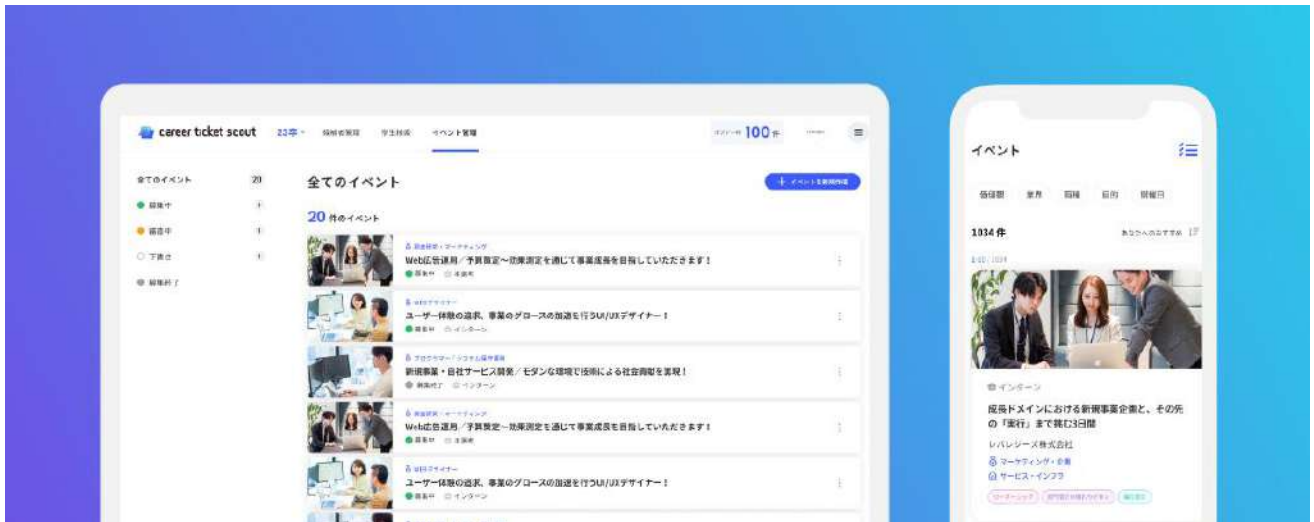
career ticket scout 23卒 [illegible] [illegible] イベント管理 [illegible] 100件

全てのイベント 20
● 募集中
● 審査中
○ 下書き
● 募集終了

全てのイベント
+ イベントを新規作成

20 件のイベント

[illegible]・マーケティング
Web広告運用／予算策定〜効果測定を通じて事業成長を目指していただきます！
● 募集中 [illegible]

WEBデザイナー
ユーザー体験の追求、事業のグロースの加速を行うUI/UXデザイナー！
● 募集中 インターン

プログラマー／システム開発
新規事業・自社サービス開発／モダンな環境で技術による社会貢献を実現！
● 募集終了 インターン

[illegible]・マーケティング
Web広告運用／予算策定〜効果測定を通じて事業成長を目指していただきます！
● 募集中 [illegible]

WEBデザイナー
ユーザー体験の追求、事業のグロースの加速を行うUI/UXデザイナー！
● 募集中 インターン

イベント
価値観 業界 職種 日付 開催日
1034 件 あなたへのおすすめ
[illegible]
インターン
成長ドメインにおける新規事業企画と、その先の「実行」まで経験3日間
レバレジーズ株式会社
マーケティング・企画
サービス・インフラ
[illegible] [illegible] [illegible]